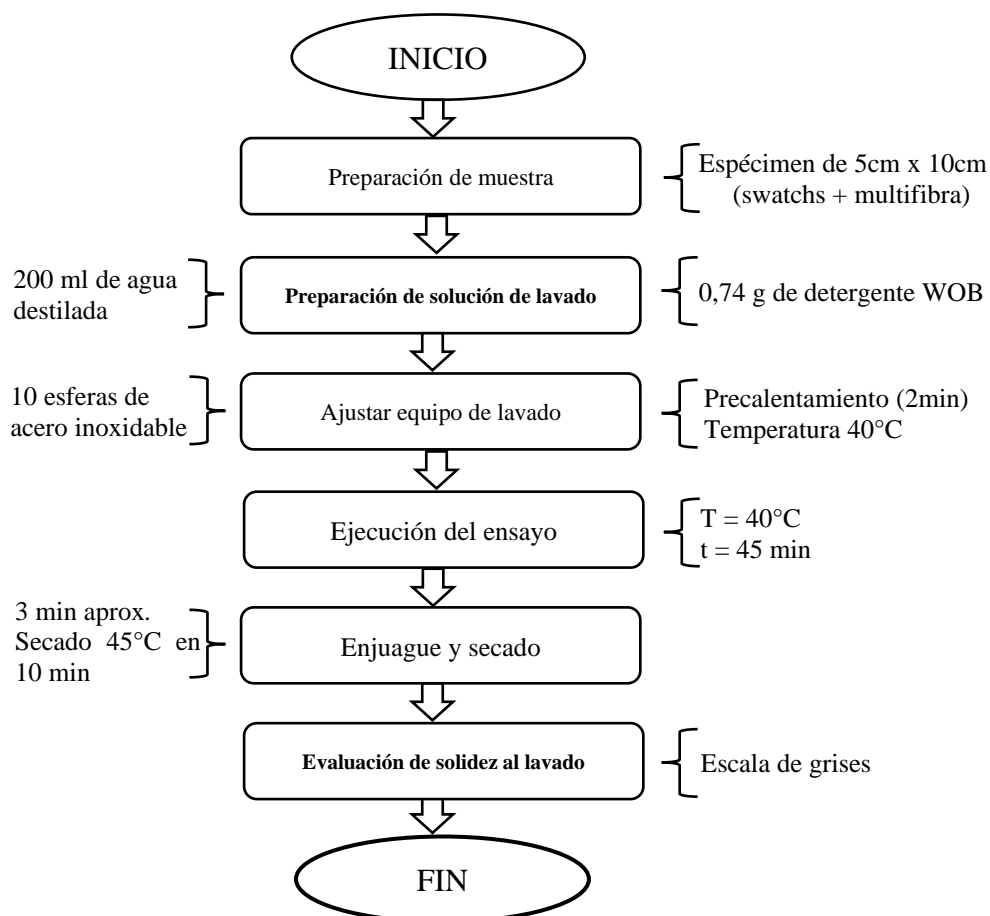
INICIO

Preparación de muestra

Espécimen de 5cm x 10cm (swatchs + multifibra)

200 ml de agua destilada

Preparación de solución de lavado

0,74 g de detergente WOB

10 esferas de acero inoxidable

Ajustar equipo de lavado

Precalentamiento (2min)
Temperatura 40°C

Ejecución del ensayo

T = 40°C
t = 45 min

3 min aprox.
Secado 45°C en 10 min

Enjuague y secado

Evaluación de solidez al lavado

Escala de grises

FIN